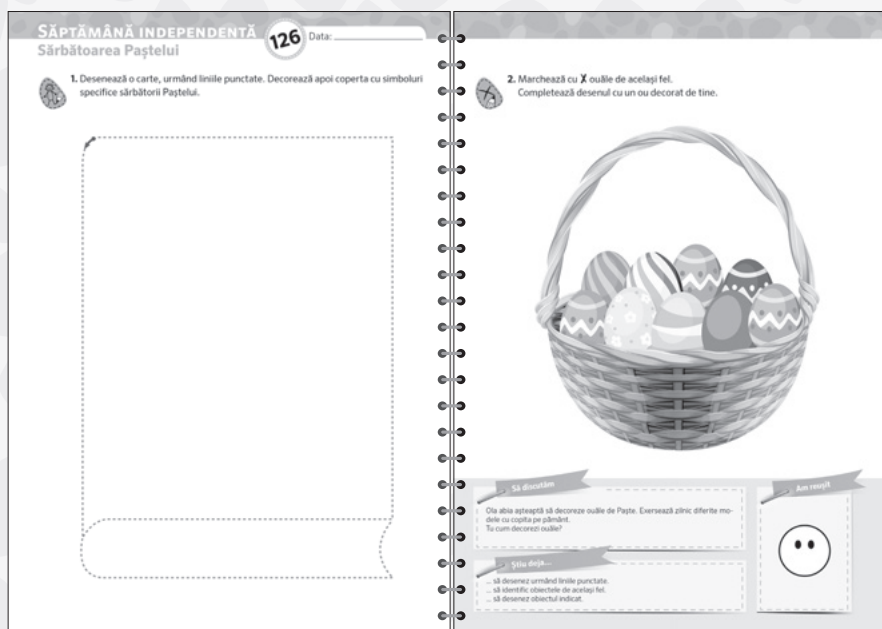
SĂPTĂMÂNĂ INDEPENDENTĂ
Sărbătoarea Paştelui

126 Data:

1. Desenează o carte, urmând liniile punctate. Decorează apoi coperta cu simboluri specifice sărbătorii Paştelui.

2. Marchează cu X ouăle de acelaşi fel. Completează desenul cu un ou decorat de tine.

Să discutăm

Ola abia aşteaptă să decoreze ouăle de Paşte. Exersează zilnic diferite modele cu copita pe pământ. Tu cum decorezi ouăle?

Ştiu deja...

... să desenez urmând liniile punctate.
... să identific obiectele de acelaşi fel.
... să desenez obiectul indicat.

Am reuşit